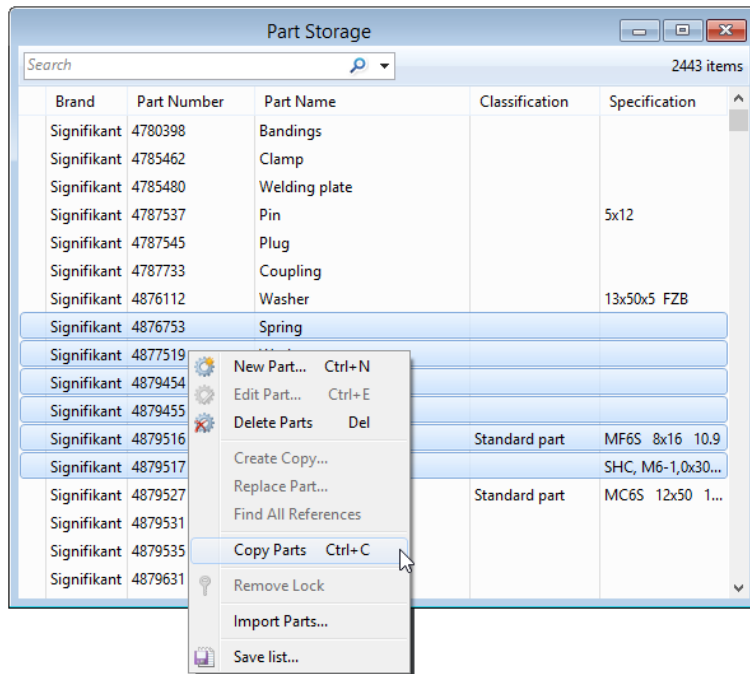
Part Storage

Search

2443 items

| Brand | Part Number | Part Name | Classification | Specification |
|---|---|---|---|---|
| Signifikant | 4780398 | Bandings | | |
| Signifikant | 4785462 | Clamp | | |
| Signifikant | 4785480 | Welding plate | | |
| Signifikant | 4787537 | Pin | | 5x12 |
| Signifikant | 4787545 | Plug | | |
| Signifikant | 4787733 | Coupling | | |
| Signifikant | 4876112 | Washer | | 13x50x5 FZB |
| Signifikant | 4876753 | Spring | | |
| Signifikant | 4877519 | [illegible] | | |
| Signifikant | 4879454 | | | |
| Signifikant | 4879455 | | | |
| Signifikant | 4879516 | | Standard part | MF6S 8x16 10.9 |
| Signifikant | 4879517 | | | SHC, M6-1,0x30... |
| Signifikant | 4879527 | | Standard part | MC6S 12x50 1... |
| Signifikant | 4879531 | | | |
| Signifikant | 4879535 | | | |
| Signifikant | 4879631 | | | |

New Part... Ctrl+N
Edit Part... Ctrl+E
Delete Parts Del
Create Copy...
Replace Part...
Find All References
Copy Parts Ctrl+C
Remove Lock
Import Parts...
Save list...